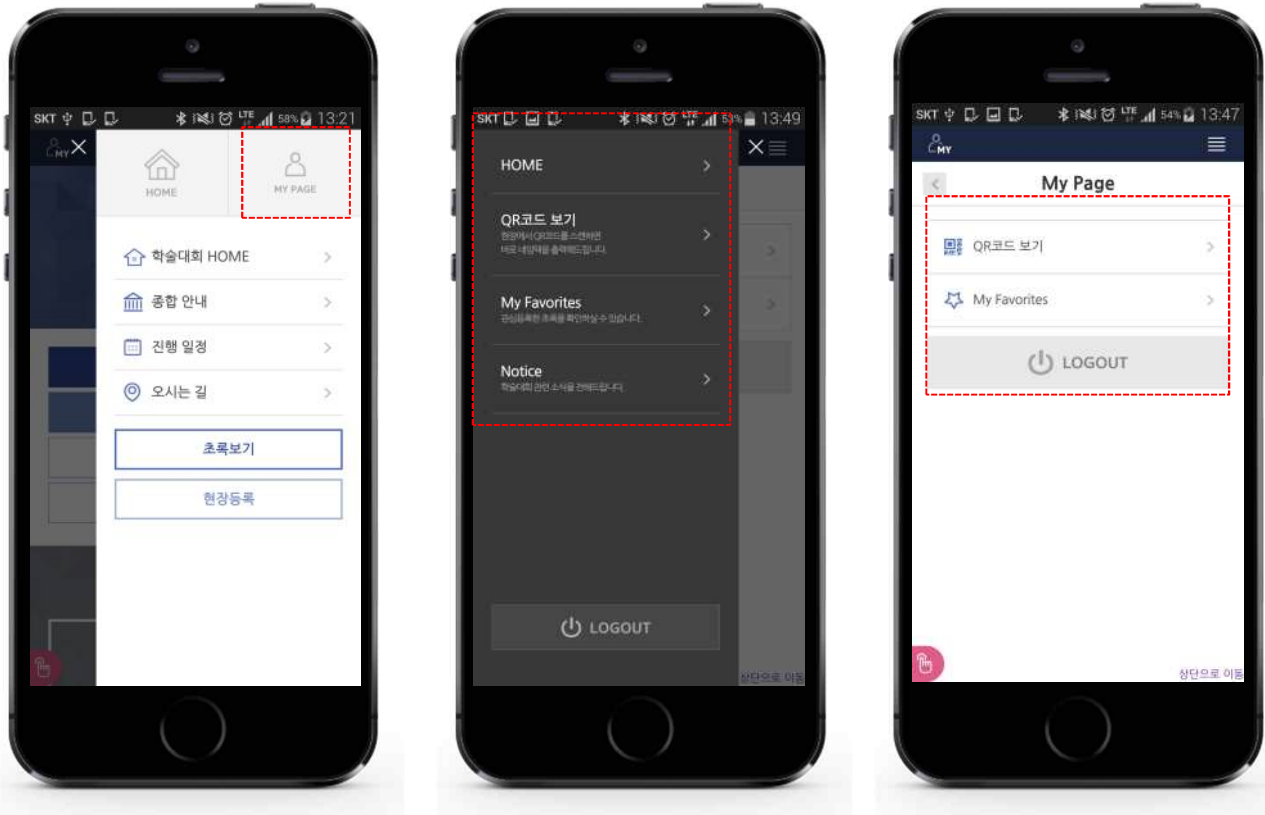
SKT 58% 13:21

MY

HOME

MY PAGE

학술대회 HOME

종합 안내

진행 일정

오시는 길

초록보기

현장등록

SKT 53% 13:49

HOME

QR코드 보기
현장에서 QR코드를 스캔하면 바로 네임태그를 출력해드립니다.

My Favorites
관심등록한 초록을 확인하실 수 있습니다.

Notice
학술대회 관련 소식을 전해드립니다.

LOGOUT

상단으로 이동

SKT 54% 13:47

MY

My Page

QR코드 보기

My Favorites

LOGOUT

상단으로 이동